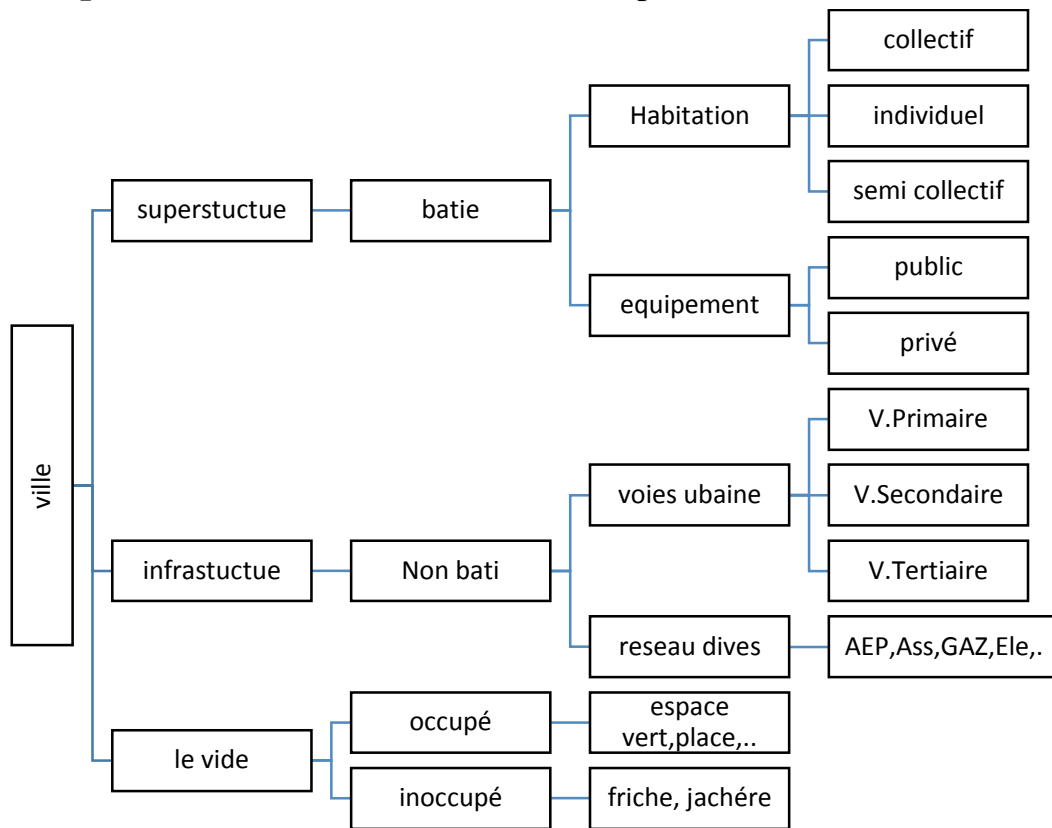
ville

superstuctue
batie
Habitation
collectif
individuel
semi collectif
equipement
public
privé

infrastuctue
Non bati
voies ubaine
V.Primaire
V.Secondaire
V.Tertiaire
reseau dives
AEP,Ass,GAZ,Ele,.

le vide
occupé
espace vert,place,..
inoccupé
friche, jachére